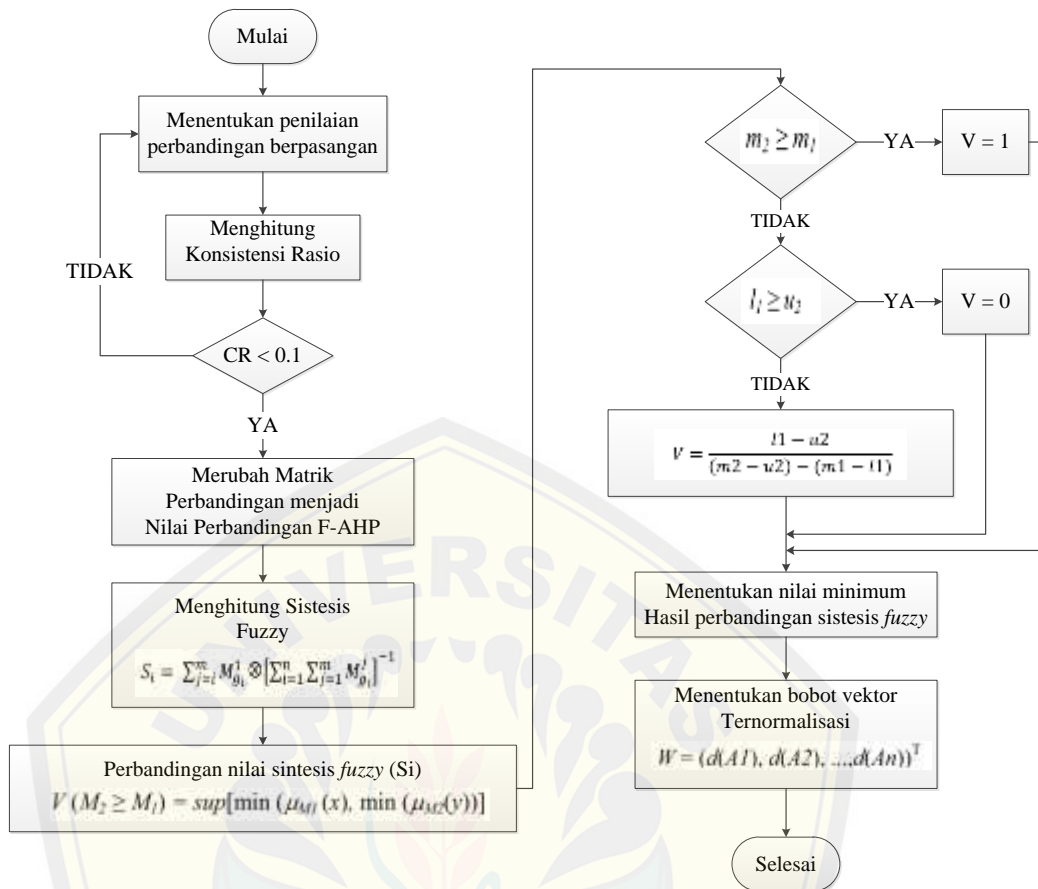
Mulai

Menentukan penilaian perbandingan berpasangan

Menghitung Konsistensi Rasio

TIDAK

$CR < 0.1$

YA

Merubah Matrik Perbandingan menjadi Nilai Perbandingan F-AHP

Menghitung Sistesis Fuzzy

$S_i = \sum_{j=i}^{m} M_{g_i}^{j} \otimes \left[\sum_{i=1}^{n} \sum_{j=1}^{m} M_{g_i}^{j}\right]^{-1}$

Perbandingan nilai sintesis *fuzzy* (Si)

$V(M_2 \geq M_1) = sup[\min(\mu_{M1}(x), \min(\mu_{M2}(y))]$

$m_2 \geq m_1$

YA

$V = 1$

TIDAK

$l_1 \geq u_2$

YA

$V = 0$

TIDAK

$V = \frac{l1 - u2}{(m2 - u2) - (m1 - l1)}$

Menentukan nilai minimum Hasil perbandingan sistesis *fuzzy*

Menentukan bobot vektor Ternormalisasi

$W = (d(A1), d(A2), ...., d(An))^T$

Selesai